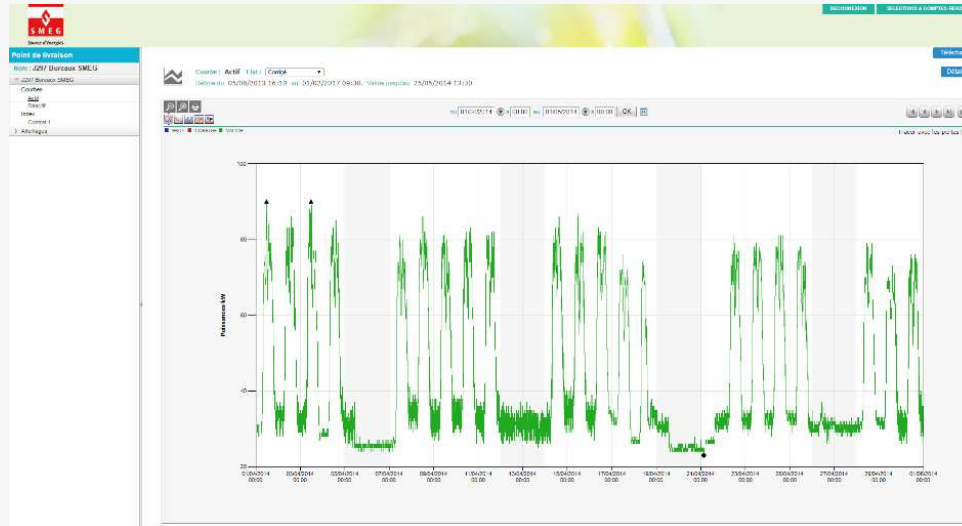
SMEG
Source d'énergies

DECONNEXION
SELECTIONS & COMPTES-RENDUS

Point de livraison
Nom : J297 Bureaux SMEG
J297 Bureaux SMEG
Courbes
Actif
Réactif
Index
Contrat 1
Affichages

Courbe : Actif Etat : Corrigé
Déterminé du 05/08/2013 16:30 au 05/02/2017 09:30. Validé (rapide): 25/05/2014 13:30

du 01/04/2014 à 00:00 au 01/05/2014 à 00:00 OK

Actif Réactive Validé

Tracer avec les points

Télécha
Détail

100
80
60
40
20

Puissance kW

01/04/2014 00:00
03/04/2014 00:00
05/04/2014 00:00
07/04/2014 00:00
09/04/2014 00:00
11/04/2014 00:00
13/04/2014 00:00
15/04/2014 00:00
17/04/2014 00:00
19/04/2014 00:00
21/04/2014 00:00
23/04/2014 00:00
25/04/2014 00:00
27/04/2014 00:00
29/04/2014 00:00
01/05/2014 00:00